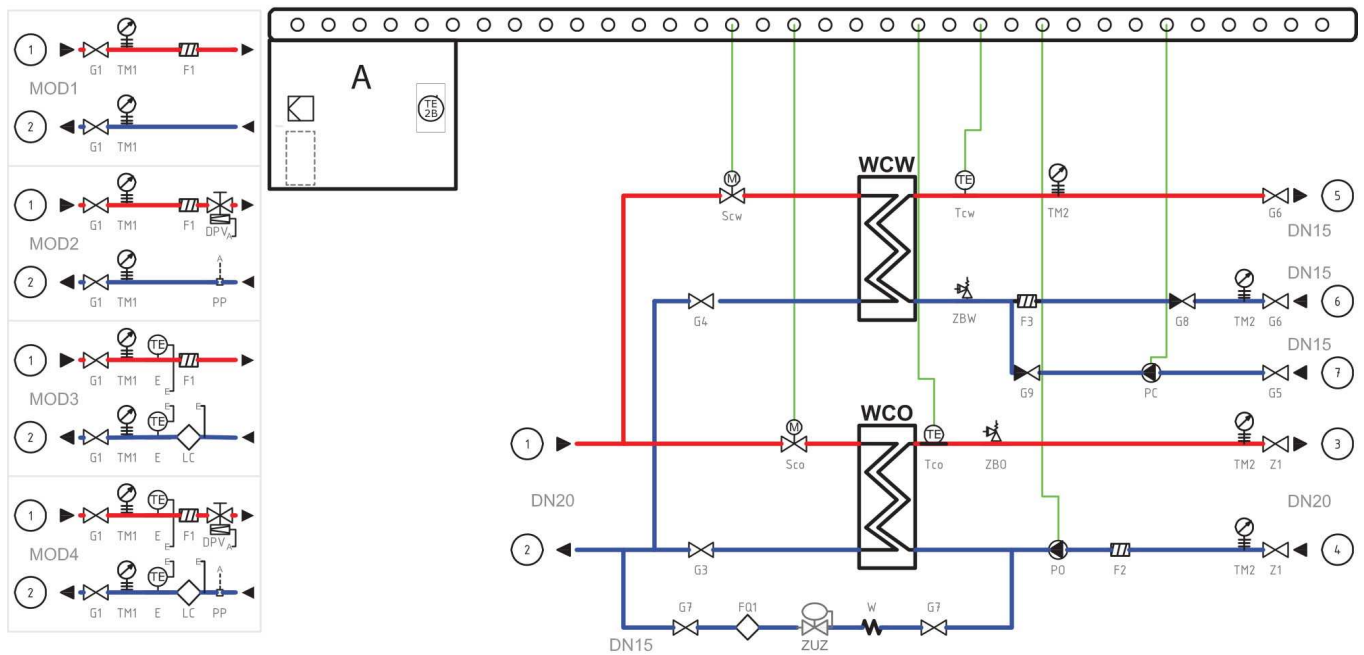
1 G1 TM1 F1
MOD1
2 G1 TM1

1 G1 TM1 F1 DPV A
MOD2
2 G1 TM1 A PP

1 TE G1 TM1 E F1 E
MOD3
2 TE G1 TM1 E LC E

1 TE G1 TM1 E F1 DPV A
MOD4
2 TE G1 TM1 E LC E A PP

A
TE 2B

WCW
M Scw
TE Tcw
TM2
G6 5
DN15
DN15
G4
ZBW
F3
G8 TM2 G6 6
DN15
G9
PC
G5 7

WCO
1
M Sco
TE Tco
ZBO
TM2 Z1 3
DN20
DN20
2
G3
PO
F2
TM2 Z1 4
G7 FQ1 ZUZ W G7
DN15